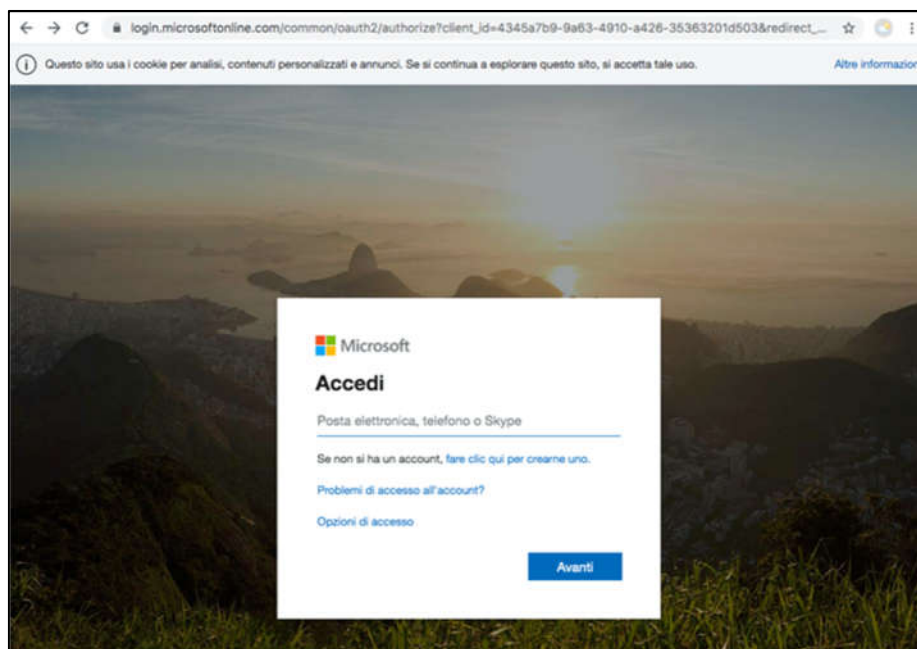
login.microsoftonline.com/common/oauth2/authorize?client_id=4345a7b9-9a63-4910-a426-35363201d503&redirect_...

Questo sito usa i cookie per analisi, contenuti personalizzati e annunci. Se si continua a esplorare questo sito, si accetta tale uso.

Altre informazio

Microsoft

Accedi

Posta elettronica, telefono o Skype

Se non si ha un account, fare clic qui per crearne uno.

Problemi di accesso all'account?

Opzioni di accesso

Avanti